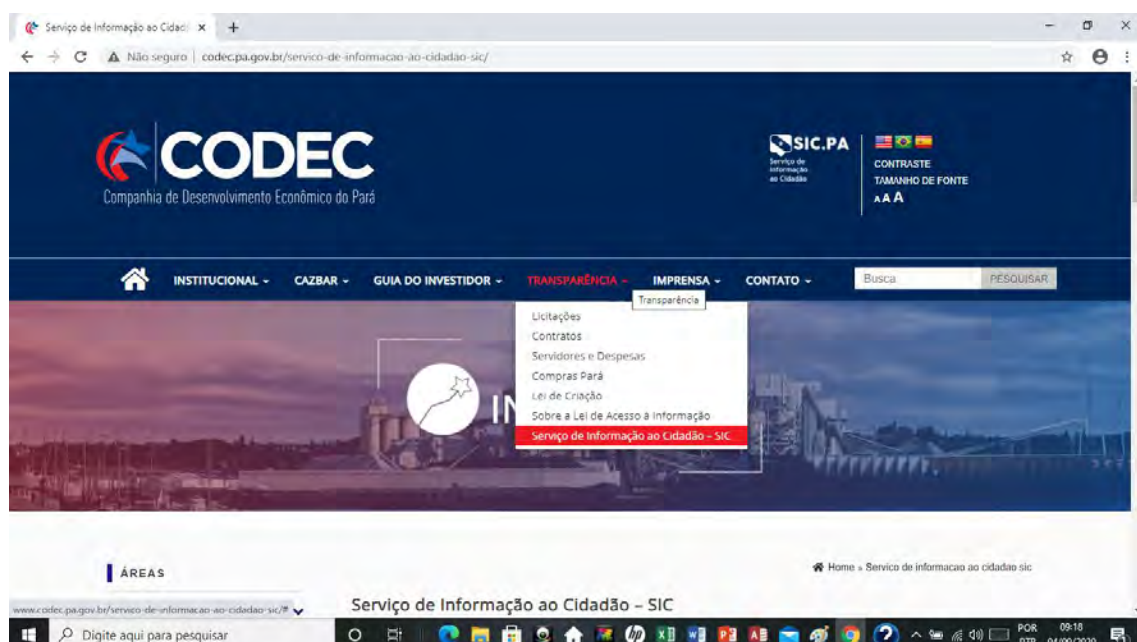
Serviço de Informação ao Cidad ×  +

Não seguro | codec.pa.gov.br/servico-de-informacao-ao-cidadao-sic/

CODEC
Companhia de Desenvolvimento Econômico do Pará

SIC.PA
Serviço de Informação ao Cidadão

CONTRASTE
TAMANHO DE FONTE
A A A

INSTITUCIONAL ▾   CAZBAR ▾   GUIA DO INVESTIDOR ▾   TRANSPARÊNCIA ▾   IMPRENSA ▾   CONTATO ▾

Busca   PESQUISAR

Transparência

Licitações
Contratos
Servidores e Despesas
Compras Pará
Lei de Criação
Sobre a Lei de Acesso à Informação
Serviço de Informação ao Cidadão – SIC

IN

ÁREAS

Home » Servico de informacao ao cidadao sic

www.codec.pa.gov.br/servico-de-informacao-ao-cidadao-sic/#

Serviço de Informação ao Cidadão – SIC

Digite aqui para pesquisar

POR
PTB
09:18
04/09/2020